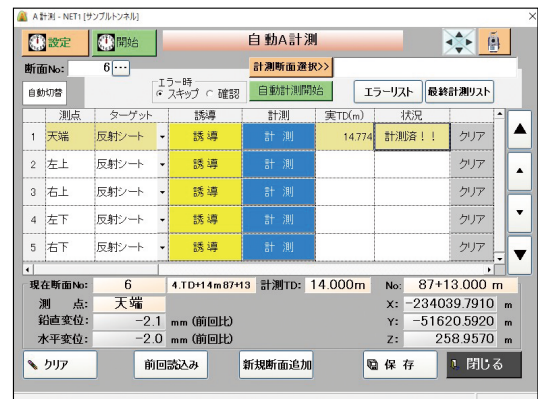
A計測 - NET1 [サンプルトンネル]

設定 開始 自動A計測

断面No: 6 …

計測断面選択>>

エラー時
スキップ 確認

自動切替

自動計測開始

エラーリスト 最終計測リスト

| | 測点 | ターゲット | 誘導 | 計測 | 実TD(m) | 状況 | |
|---|---|---|---|---|---|---|---|
| 1 | 天端 | 反射シート | 誘導 | 計測 | 14.774 | 計測済!! | クリア |
| 2 | 左上 | 反射シート | 誘導 | 計測 | | | クリア |
| 3 | 右上 | 反射シート | 誘導 | 計測 | | | クリア |
| 4 | 左下 | 反射シート | 誘導 | 計測 | | | クリア |
| 5 | 右下 | 反射シート | 誘導 | 計測 | | | クリア |

現在断面No: 6 4.TD+14m87+13 計測TD: 14.000m No: 87+13.000 m

測 点: 天端 X: -234039.7910 m

鉛直変位: -2.1 mm (前回比) Y: -51620.5920 m

水平変位: -2.0 mm (前回比) Z: 258.9570 m

クリア 前回読込み 新規断面追加 保 存 閉じる